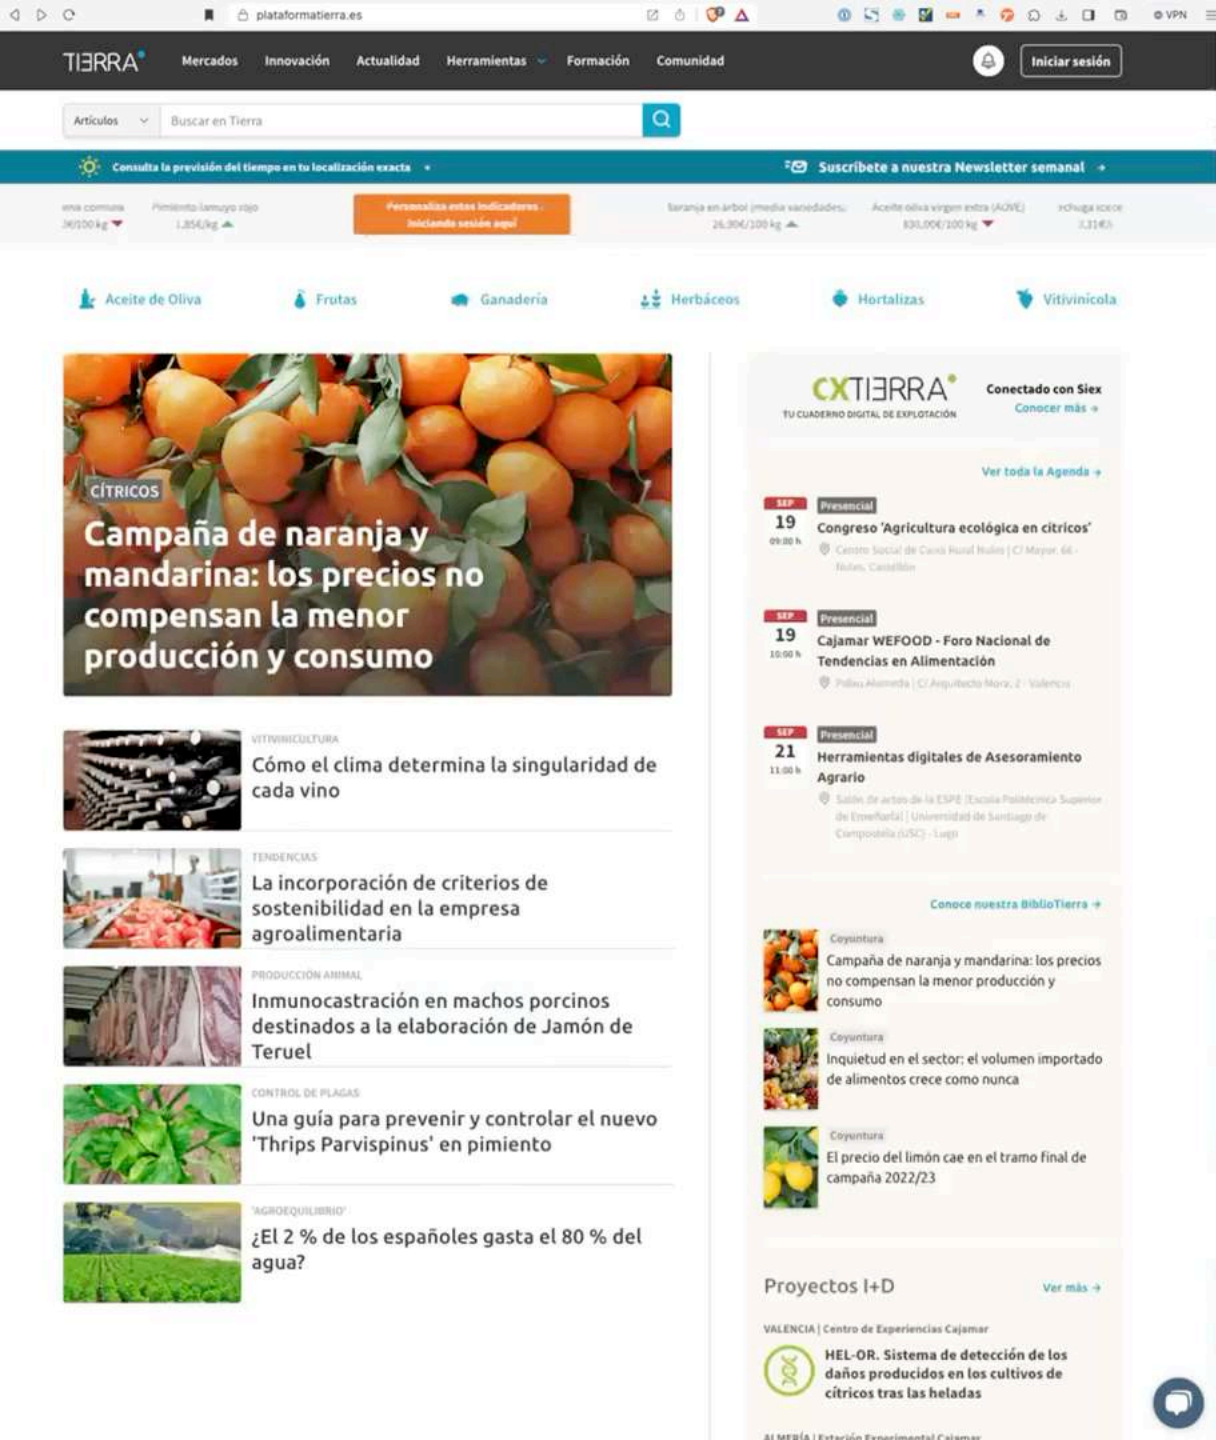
plataformatierra.es

VPN

TI3RRA Mercados Innovación Actualidad Herramientas Formación Comunidad Iniciar sesión

Artículos Buscar en Tierra

Consulta la previsión del tiempo en tu localización exacta

Suscríbete a nuestra Newsletter semanal →

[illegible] Pimiento lamuyo rojo 1,85€/kg

Personaliza estos indicadores Iniciando sesión aquí

Naranja en árbol (media variedades) 26,30€/100 kg Aceite oliva virgen extra (AOVE) 830,00€/100 kg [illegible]

Aceite de Oliva Frutas Ganadería Herbáceos Hortalizas Vitivinícola

CÍTRICOS
Campaña de naranja y mandarina: los precios no compensan la menor producción y consumo

VITIVINICULTURA
Cómo el clima determina la singularidad de cada vino

TENDENCIAS
La incorporación de criterios de sostenibilidad en la empresa agroalimentaria

PRODUCCIÓN ANIMAL
Inmunocastración en machos porcinos destinados a la elaboración de Jamón de Teruel

CONTROL DE PLAGAS
Una guía para prevenir y controlar el nuevo 'Thrips Parvispinus' en pimiento

'AGROEQUILIBRIO'
¿El 2 % de los españoles gasta el 80 % del agua?

CXTI3RRA
TU CUADERNO DIGITAL DE EXPLOTACIÓN
Conectado con Siex
Conocer más →

Ver toda la Agenda →

SEP 19 09:00 h
Presencial
Congreso 'Agricultura ecológica en cítricos'
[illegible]

SEP 19 10:00 h
Presencial
Cajamar WEFOOD - Foro Nacional de Tendencias en Alimentación
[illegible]

SEP 21 11:00 h
Presencial
Herramientas digitales de Asesoramiento Agrario
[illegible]

Conoce nuestra BiblioTierra →

Coyuntura
Campaña de naranja y mandarina: los precios no compensan la menor producción y consumo

Coyuntura
Inquietud en el sector: el volumen importado de alimentos crece como nunca

Coyuntura
El precio del limón cae en el tramo final de campaña 2022/23

Proyectos I+D
Ver más →

VALENCIA | Centro de Experiencias Cajamar
HEL-OR. Sistema de detección de los daños producidos en los cultivos de cítricos tras las heladas

ALMERÍA | Estación Experimental Cajamar